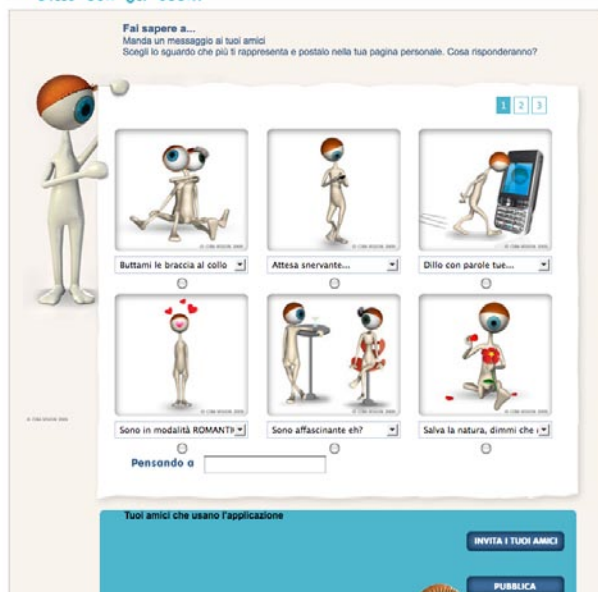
Fai sapere a...
Manda un messaggio ai tuoi amici
Scegli lo sguardo che più ti rappresenta e postalo nella tua pagina personale. Cosa risponderanno?

1 2 3

Buttami le braccia al collo
Attesa snervante...
Dillo con parole tue...
Sono in modalità ROMANTI
Sono affascinante eh?
Salva la natura, dimmi che

Pensando a

Tuoi amici che usano l'applicazione

INVITA I TUOI AMICI

PUBBLICA